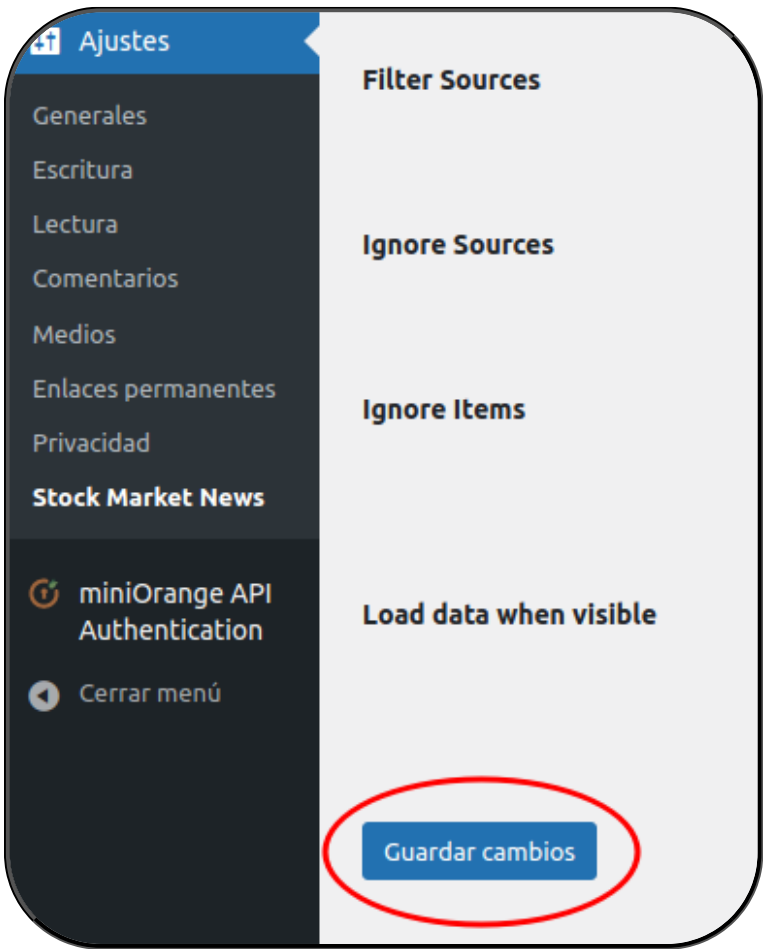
Ajustes

Generales

Escritura

Lectura

Comentarios

Medios

Enlaces permanentes

Privacidad

Stock Market News

miniOrange API Authentication

Cerrar menú

Filter Sources

Ignore Sources

Ignore Items

Load data when visible

Guardar cambios